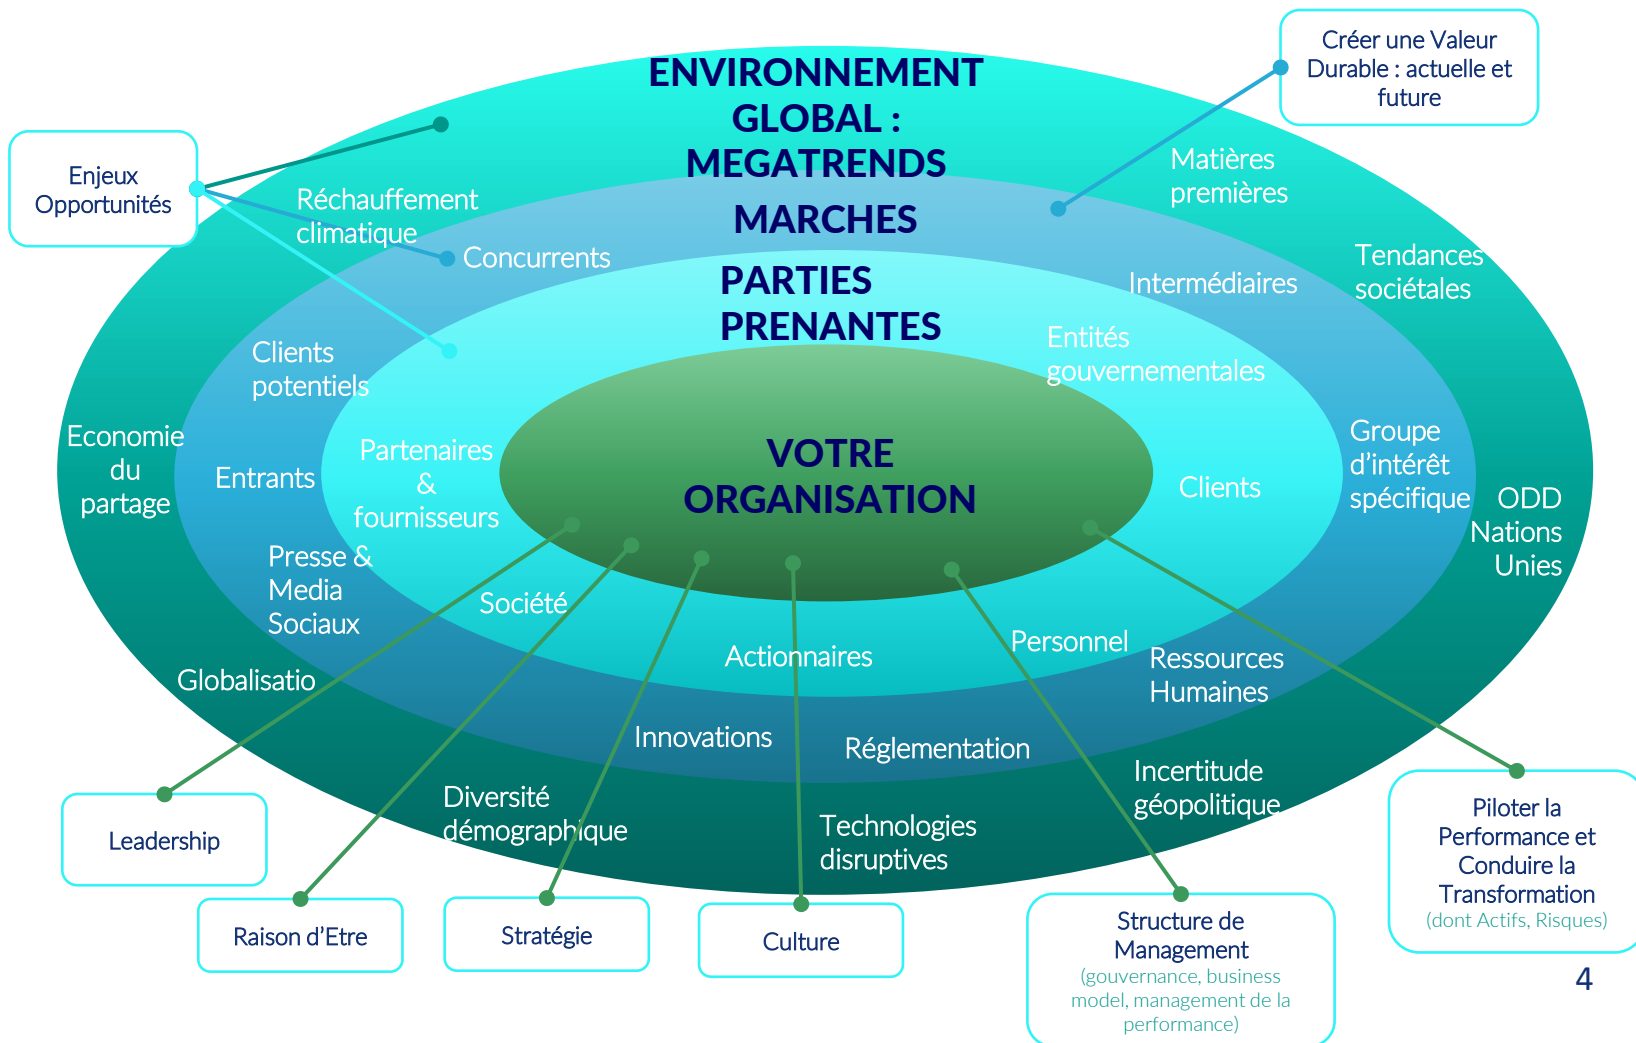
ENVIRONNEMENT GLOBAL : MEGATRENDS

Créer une Valeur Durable : actuelle et future

Enjeux Opportunités

Réchauffement climatique

Matières premières

MARCHES

Concurrents

Tendances sociétales

Intermédiaires

PARTIES PRENANTES

Entités gouvernementales

Clients potentiels

Economie du partage

Entrants

Partenaires & fournisseurs

VOTRE ORGANISATION

Clients

Groupe d'intérêt spécifique

ODD Nations Unies

Presse & Media Sociaux

Société

Actionnaires

Personnel

Ressources Humaines

Globalisatio

Innovations

Réglementation

Incertitude géopolitique

Diversité démographique

Technologies disruptives

Leadership

Raison d'Etre

Stratégie

Culture

Structure de Management (gouvernance, business model, management de la performance)

Piloter la Performance et Conduire la Transformation (dont Actifs, Risques)

4